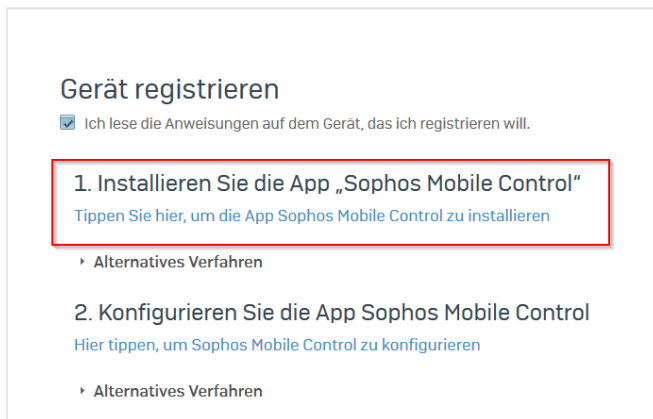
Gerät registrieren

Ich lese die Anweisungen auf dem Gerät, das ich registrieren will.

1. Installieren Sie die App „Sophos Mobile Control"

Tippen Sie hier, um die App Sophos Mobile Control zu installieren

Alternatives Verfahren

2. Konfigurieren Sie die App Sophos Mobile Control

Hier tippen, um Sophos Mobile Control zu konfigurieren

Alternatives Verfahren